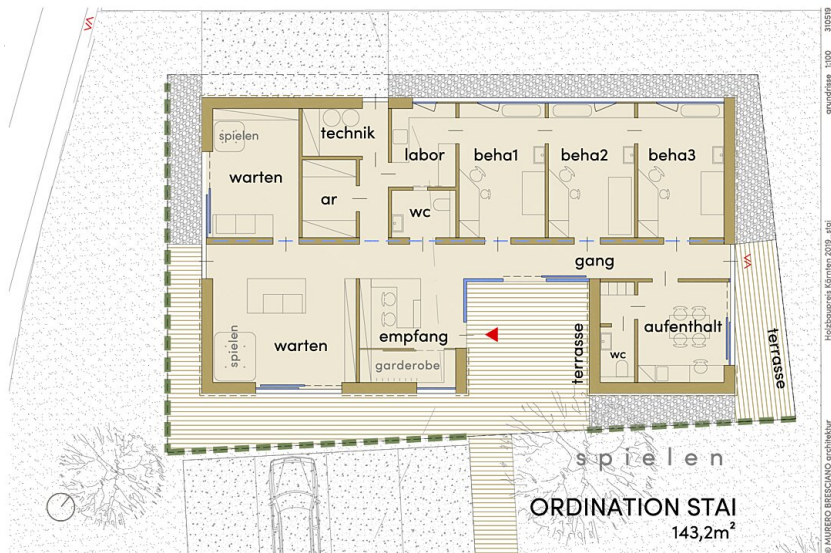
spielen
warten
technik
ar
labor
wc
beha1
beha2
beha3
gang
spielen
warten
empfang
garderobe
terrasse
aufenthalt
wc
terrasse
spielen
ORDINATION STAI
143,2m²

310519
grundrisse 1:100
Holzbaupreis Kärnten 2019 stai
ZAMBERO BRESCIANO architektur